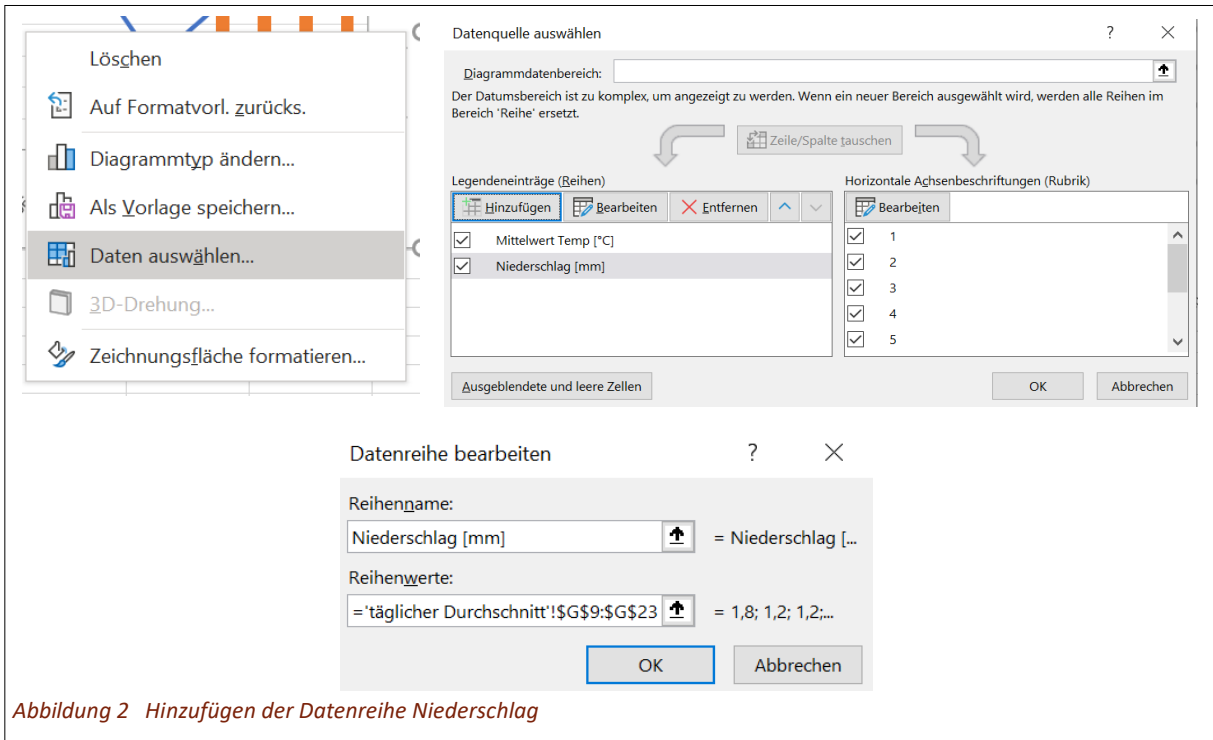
Löschen

Auf Formatvorl. zurücks.

Diagrammtyp ändern...

Als Vorlage speichern...

Daten auswählen...

3D-Drehung...

Zeichnungsfläche formatieren...

Datenquelle auswählen

?

Diagrammdatenbereich:

Der Datumsbereich ist zu komplex, um angezeigt zu werden. Wenn ein neuer Bereich ausgewählt wird, werden alle Reihen im Bereich 'Reihe' ersetzt.

Zeile/Spalte tauschen

Legendeneinträge (Reihen)

Hinzufügen

Bearbeiten

Entfernen

Mittelwert Temp [°C]

Niederschlag [mm]

Horizontale Achsenbeschriftungen (Rubrik)

Bearbeiten

1

2

3

4

5

Ausgeblendete und leere Zellen

OK

Abbrechen

Datenreihe bearbeiten

?

Reihenname:

Niederschlag [mm]

= Niederschlag [...

Reihenwerte:

='täglicher Durchschnitt'!$G$9:$G$23

= 1,8; 1,2; 1,2;...

OK

Abbrechen

Abbildung 2 Hinzufügen der Datenreihe Niederschlag